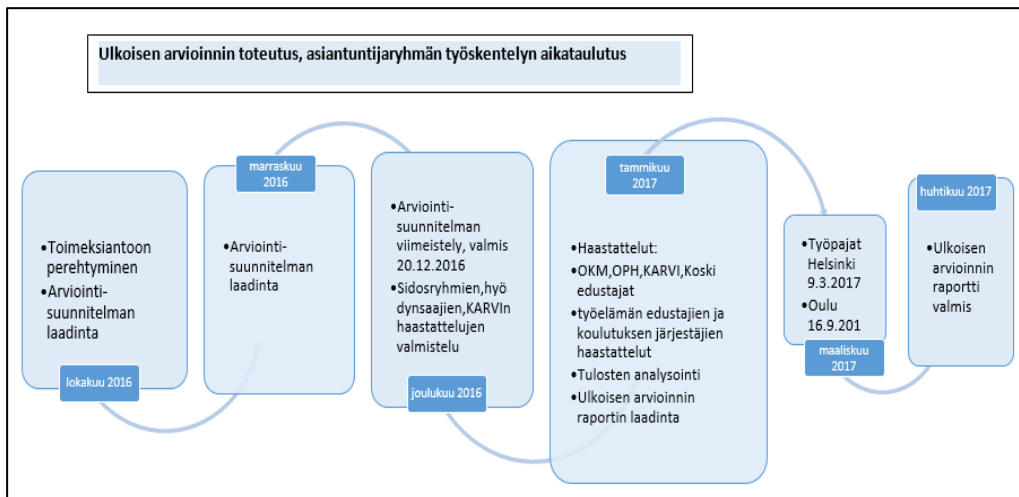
Ulkoisen arvioinnin toteutus, asiantuntijaryhmän työskentelyn aikataulutus

•Toimeksiantoon perehtyminen
•Arviointi-suunnitelman laadinta

lokakuu 2016

marraskuu 2016

•Arviointi-suunnitelman laadinta

•Arviointi-suunnitelman viimeistely, valmis 20.12.2016
•Sidosryhmien,hyödynsaajien,KARVIn haastattelujen valmistelu

joulukuu 2016

tammikuu 2017

•Haastattelut:
•OKM,OPH,KARVI,Koski edustajat
•työelämän edustajien ja koulutuksen järjestäjien haastattelut
•Tulosten analysointi
•Ulkoisen arvioinnin raportin laadinta

•Työpajat Helsinki 9.3.2017
•Oulu 16.9.201

maaliskuu 2017

huhtikuu 2017

•Ulkoisen arvioinnin raportti valmis